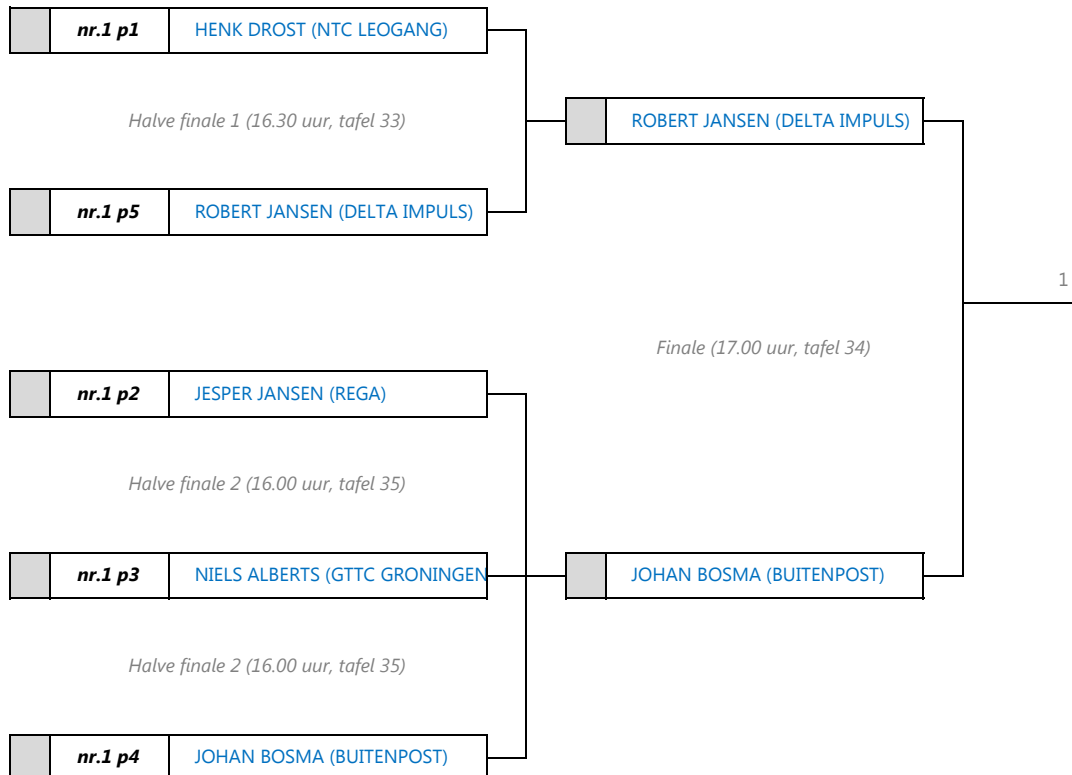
nr.1 p1 HENK DROST (NTC LEOGANG)

Halve finale 1 (16.30 uur, tafel 33)

nr.1 p5 ROBERT JANSEN (DELTA IMPULS)

ROBERT JANSEN (DELTA IMPULS)

1

Finale (17.00 uur, tafel 34)

nr.1 p2 JESPER JANSEN (REGA)

Halve finale 2 (16.00 uur, tafel 35)

nr.1 p3 NIELS ALBERTS (GTTC GRONINGEN

JOHAN BOSMA (BUITENPOST)

Halve finale 2 (16.00 uur, tafel 35)

nr.1 p4 JOHAN BOSMA (BUITENPOST)